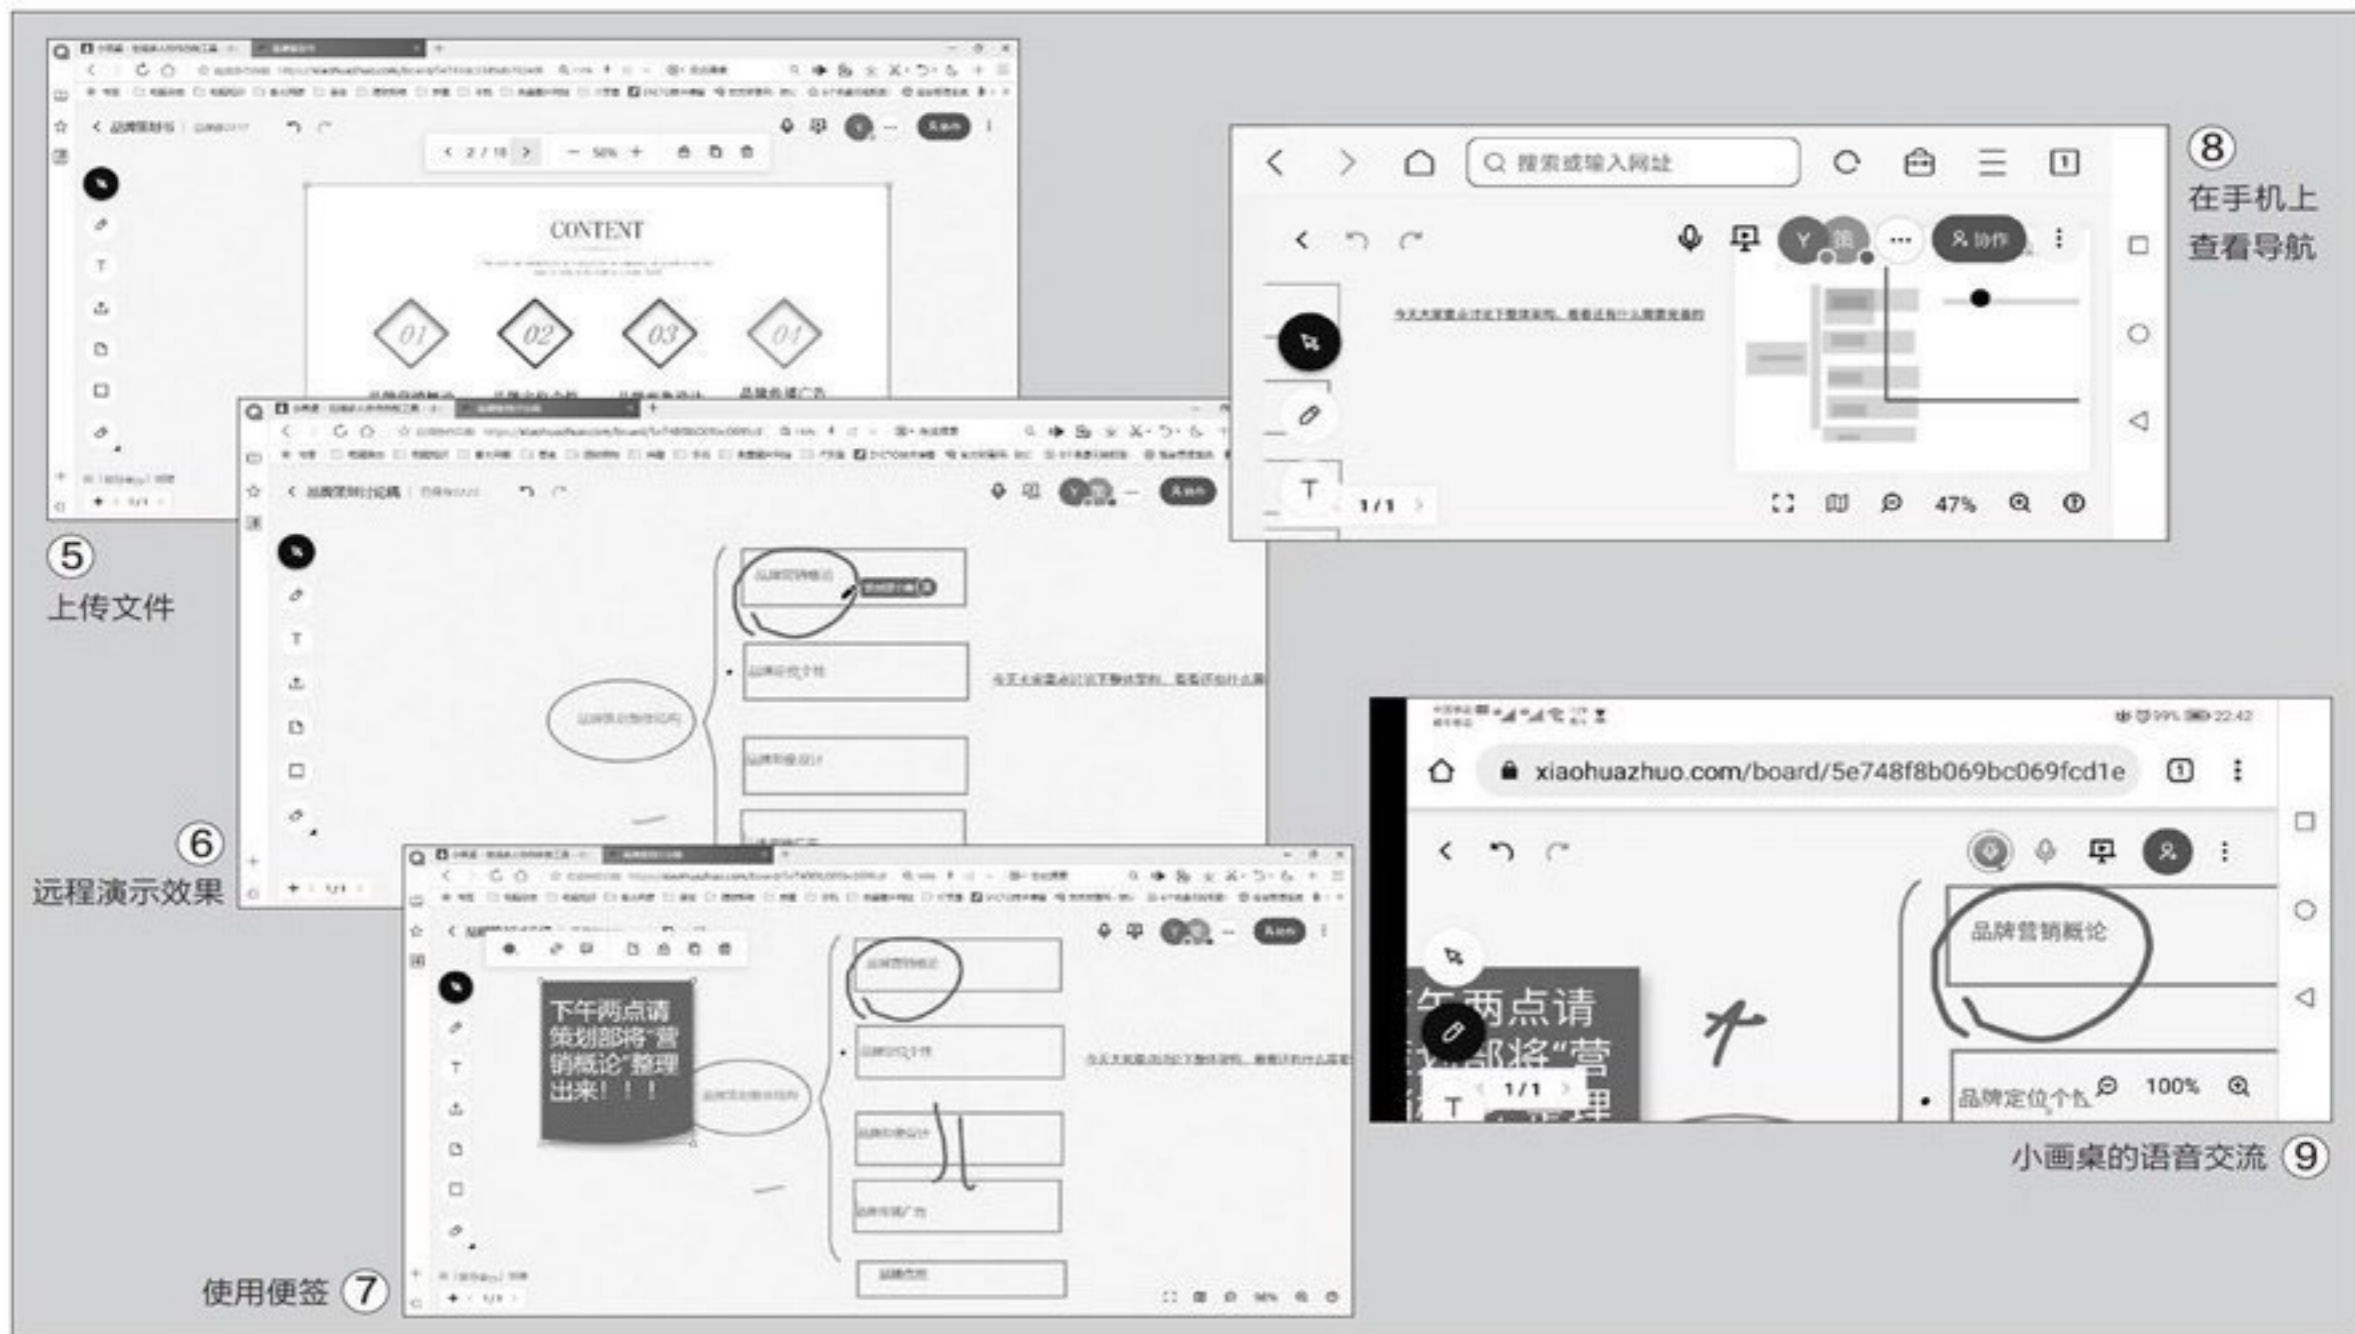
CONTENT

01 02 03 04

⑤
上传文件

⑥
远程演示效果

下午两点请策划部将"营销概论"整理出来！！！

使用便签 ⑦

搜索或输入网址

⑧
在手机上查看导航

1/1

47%

xiaohuazhuo.com/board/5e748f8b069bc069fcd1e

品牌营销概论

品牌定位个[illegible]

100%

1/1

小画桌的语音交流 ⑨